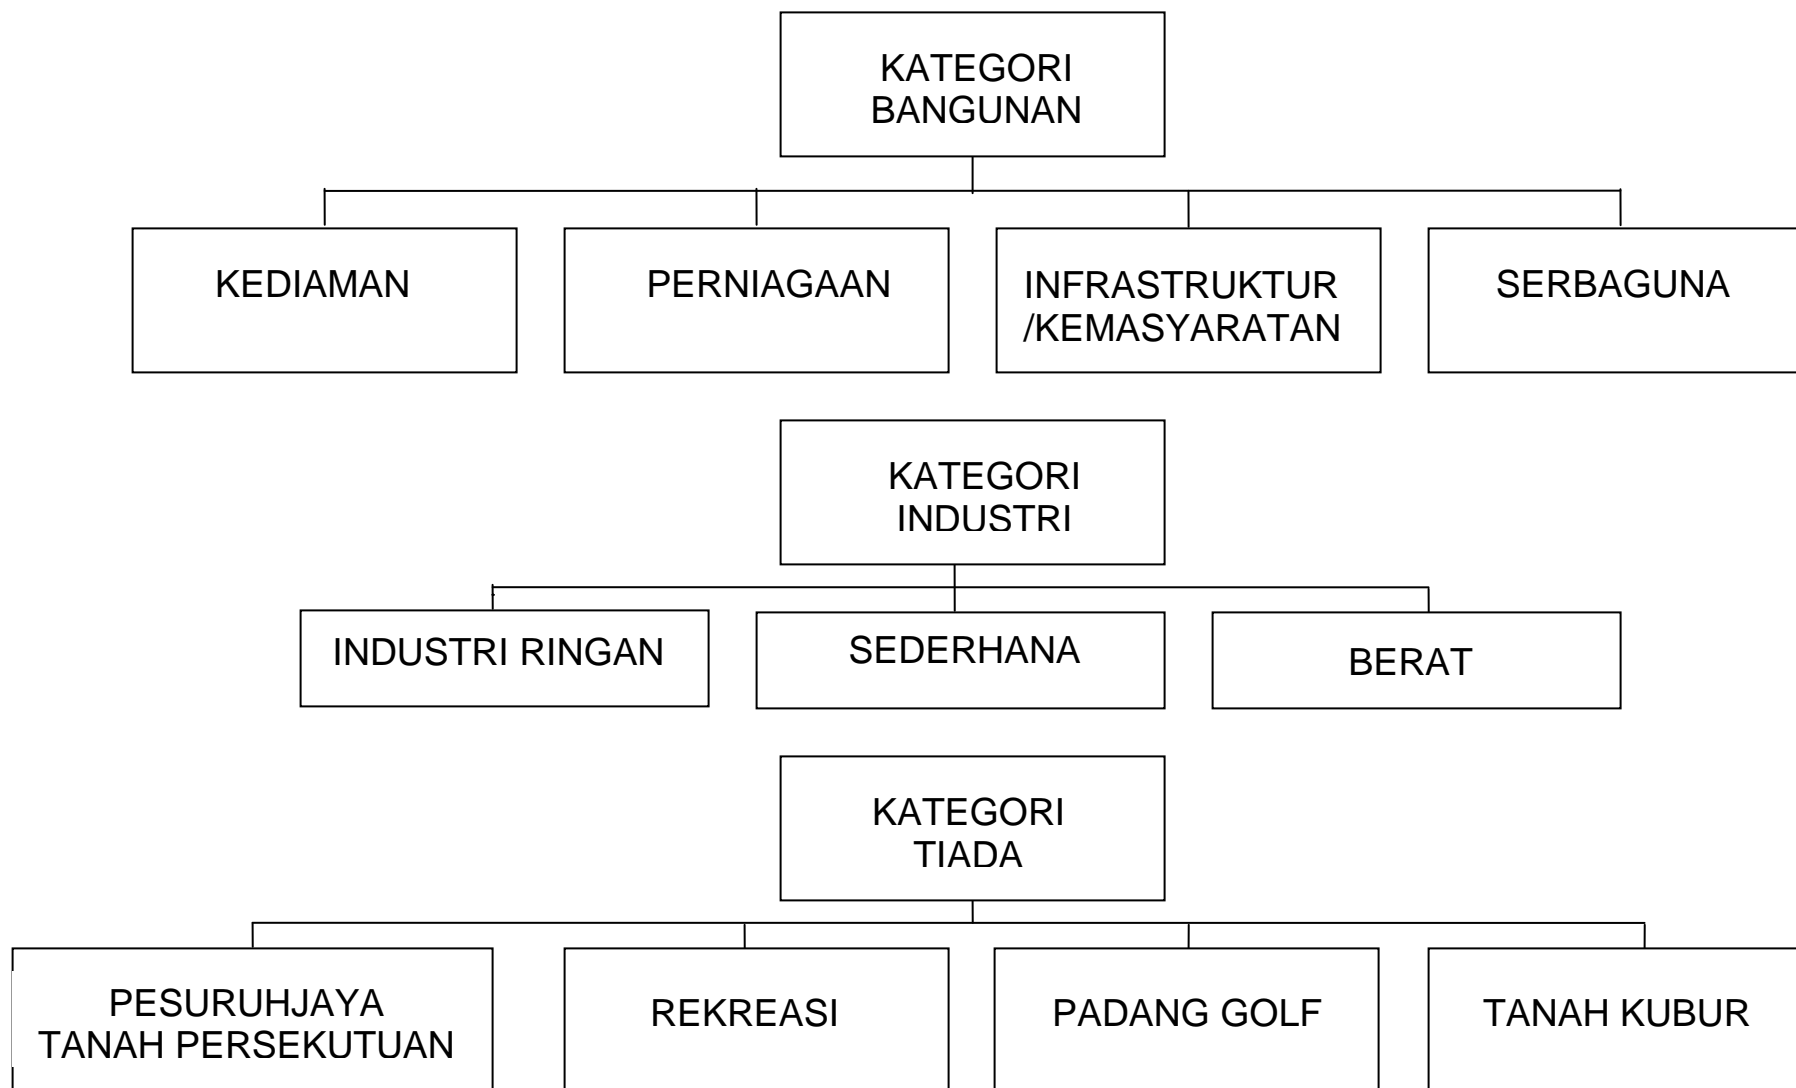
KATEGORI BANGUNAN

KEDIAMAN

PERNIAGAAN

INFRASTRUKTUR /KEMASYARATAN

SERBAGUNA

KATEGORI INDUSTRI

INDUSTRI RINGAN

SEDERHANA

BERAT

KATEGORI TIADA

PESURUHJAYA TANAH PERSEKUTUAN

REKREASI

PADANG GOLF

TANAH KUBUR